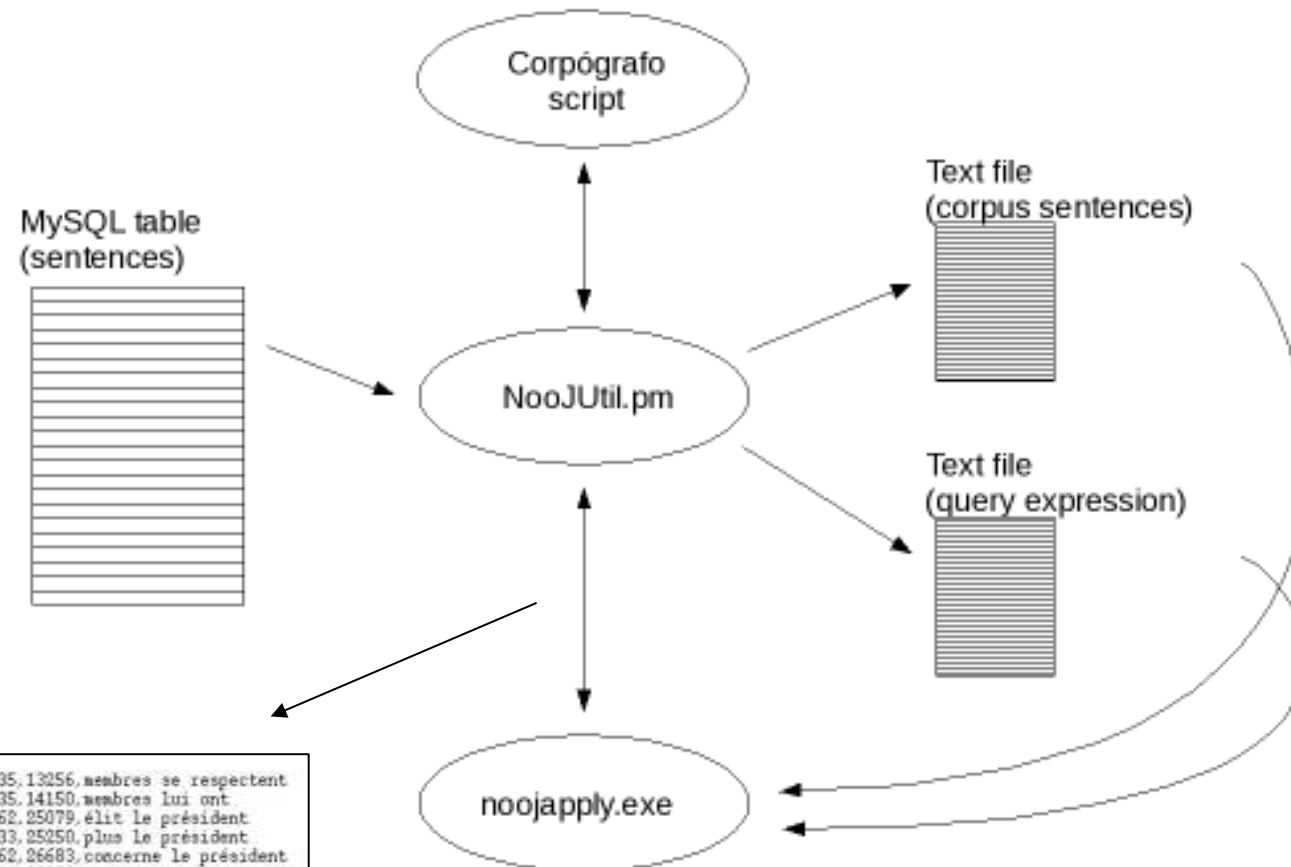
Corpógrafo script

MySQL table (sentences)

NooJUtil.pm

Text file (corpus sentences)

Text file (query expression)

noojapply.exe

35,13256,membres se respectent
35,14150,membres lui ont
62,25079,élit le président
33,25250,plus le président
52,26683,concerne le président